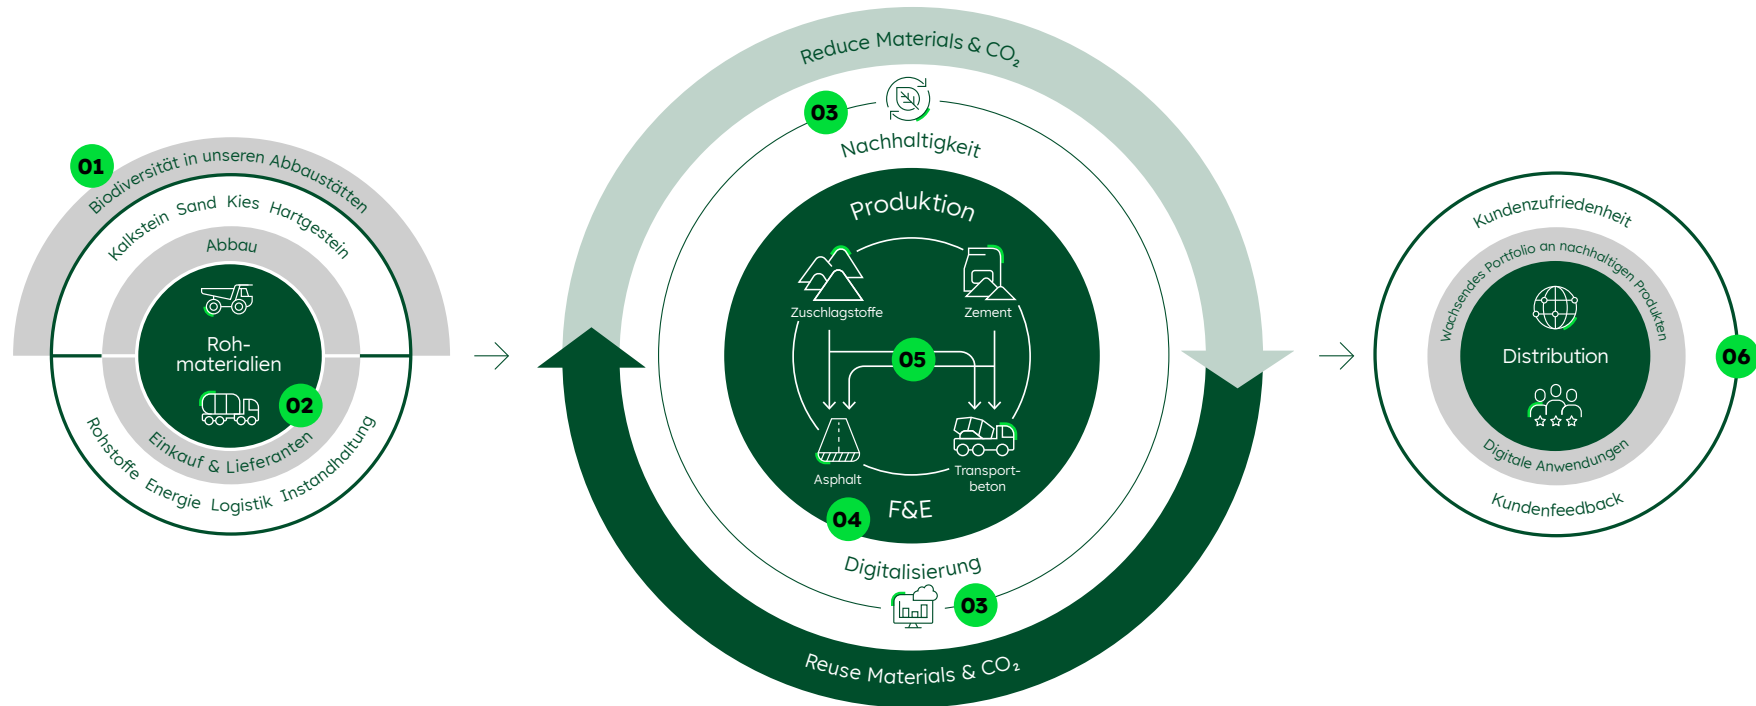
01
Biodiversität in unseren Abbaustätten
Kalkstein Sand Kies Hartgestein
Abbau
Roh-
materialien
02
Einkauf & Lieferanten
Rohstoffe Energie Logistik Instandhaltung

Reduce Materials & $CO_2$
03
Nachhaltigkeit
Produktion
Zuschlagstoffe
Zement
05
Asphalt
Transport-
beton
04
F&E
Digitalisierung
03
Reuse Materials & $CO_2$

Kundenzufriedenheit
Wachsendes Portfolio an nachhaltigen Produkten
Distribution
Digitale Anwendungen
Kundenfeedback
06